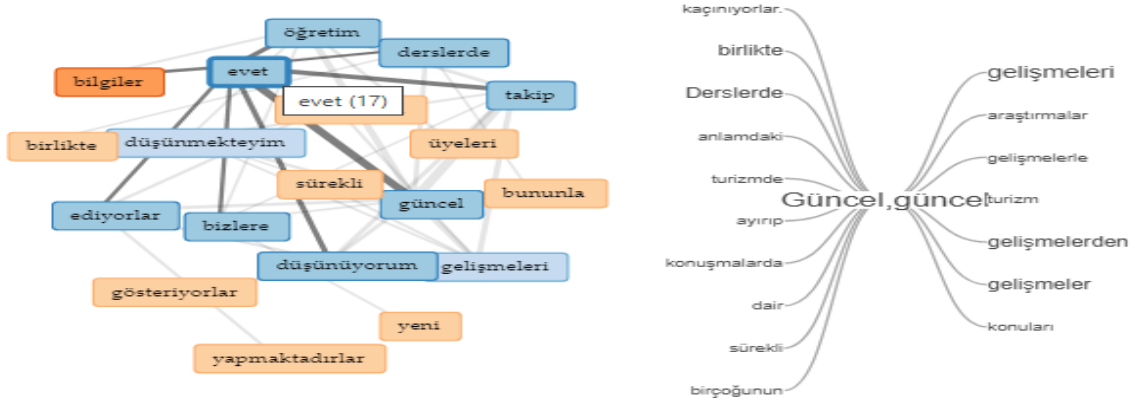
öğretim
derslerde
bilgiler
evet
evet (17)
takip
birlikte
düşünmekteyim
üyeleri
sürekli
bununla
güncel
ediyorlar
bizlere
düşünüyorum
gelişmeleri
gösteriyorlar
yeni
yapmaktadırlar

kaçınıyorlar.
birlikte
Derslerde
anlamdaki
turizmde
ayırıp
konuşmalarda
dair
sürekli
birçoğunun
Güncel,güncel
gelişmeleri
araştırmalar
gelişmelerle
turizm
gelişmelerden
gelişmeler
konuları